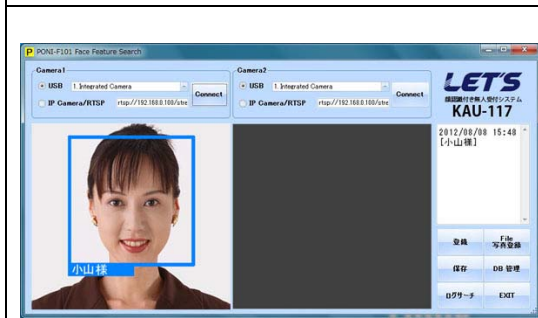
PONI-F101 Face Feature Search

Camera1
USB 1. Integrated Camera
IP Camera/RTSP rtsp://192.168.0.100/stre
Connect

Camera2
USB 1. Integrated Camera
IP Camera/RTSP rtsp://192.168.0.100/stre
Connect

LET'S
顔認識付き無人受付システム
KAU-117

2012/08/08 15:48
[小山様]

小山様

登録
File 写真登録
保存
DB 管理
ログサーチ
EXIT